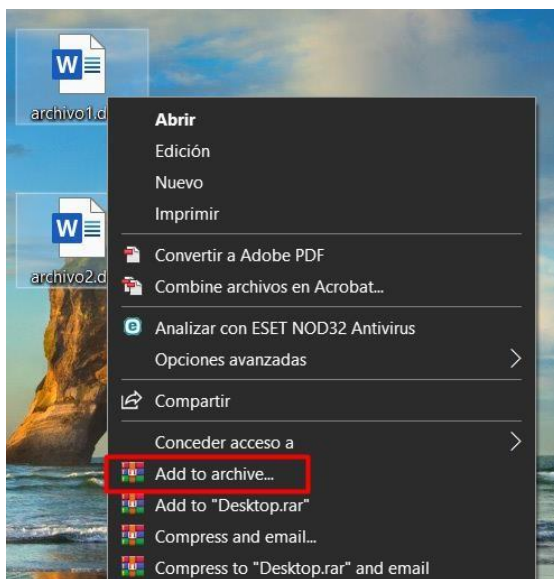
W

archivo1.d

W

archivo2.d

Abrir
Edición
Nuevo
Imprimir
Convertir a Adobe PDF
Combine archivos en Acrobat...
Analizar con ESET NOD32 Antivirus
Opciones avanzadas
Compartir
Conceder acceso a
Add to archive...
Add to "Desktop.rar"
Compress and email...
Compress to "Desktop.rar" and email